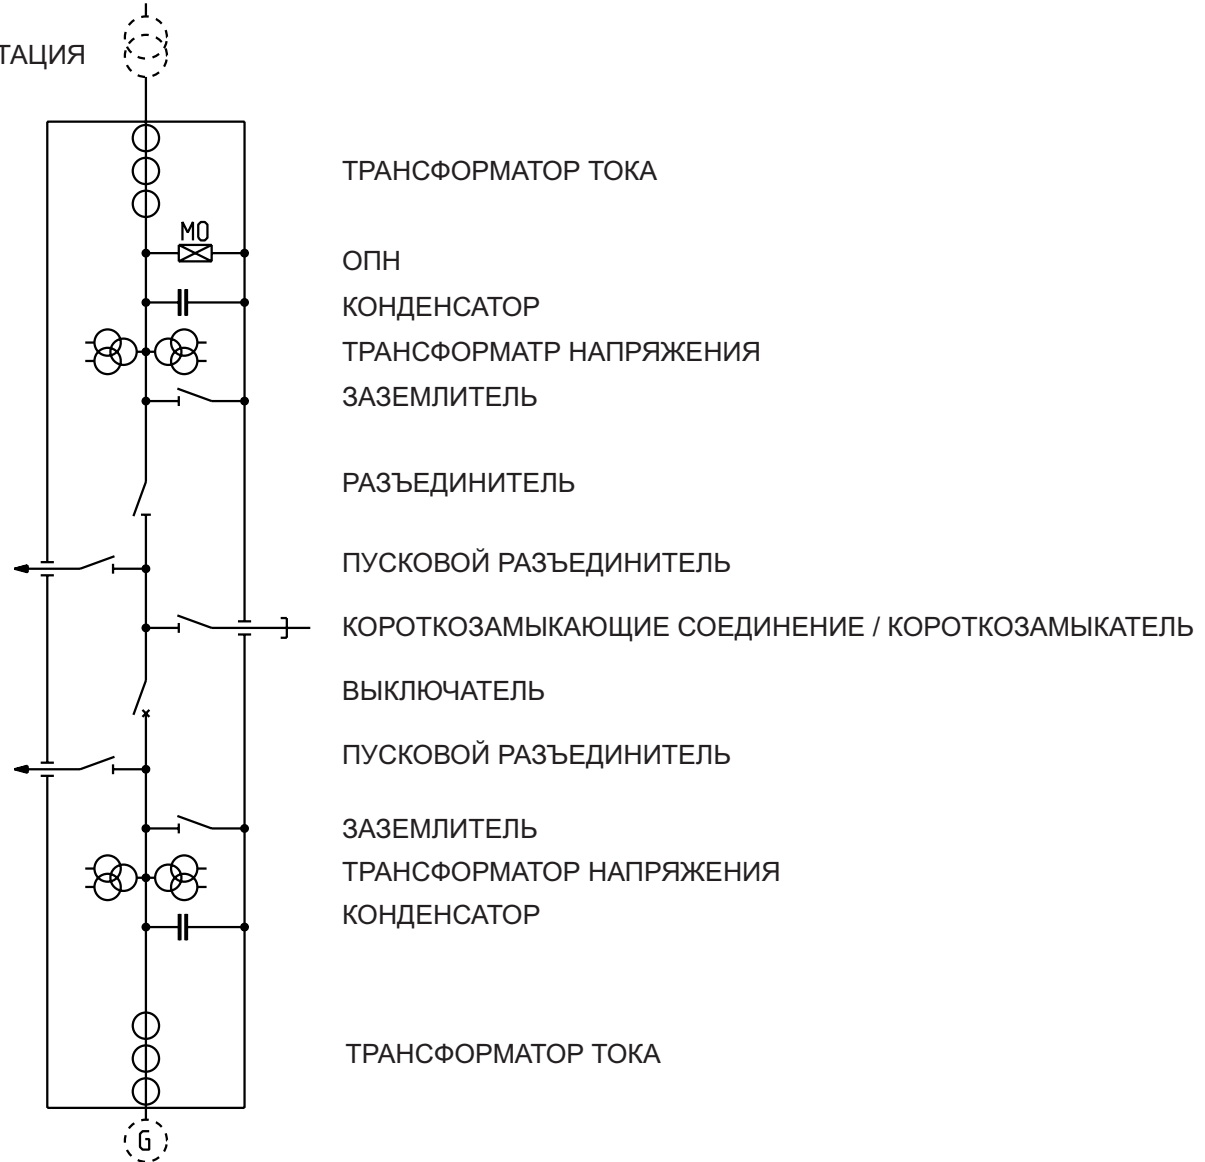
ТАЦИЯ

ТРАНСФОРМАТОР ТОКА

MO

ОПН

КОНДЕНСАТОР

ТРАНСФОРМАТР НАПРЯЖЕНИЯ

ЗАЗЕМЛИТЕЛЬ

РАЗЪЕДИНИТЕЛЬ

ПУСКОВОЙ РАЗЪЕДИНИТЕЛЬ

КОРОТКОЗАМЫКАЮЩИЕ СОЕДИНЕНИЕ / КОРОТКОЗАМЫКАТЕЛЬ

ВЫКЛЮЧАТЕЛЬ

ПУСКОВОЙ РАЗЪЕДИНИТЕЛЬ

ЗАЗЕМЛИТЕЛЬ

ТРАНСФОРМАТОР НАПРЯЖЕНИЯ

КОНДЕНСАТОР

ТРАНСФОРМАТОР ТОКА

G